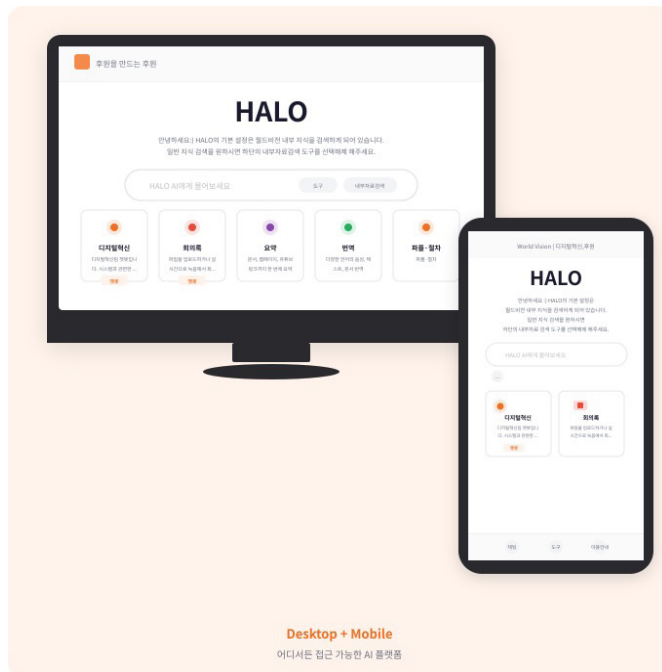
후원을 만드는 후원

HALO

안녕하세요.| HALO의 기본 설정은 월드비전 내부 지식을 검색하게 되어 있습니다. 일반 지식 검색을 원하시면 하단의 내부자료검색 도구를 선택해제 해주세요.

HALO AI에게 물어보세요

도구

내부자료검색

디지털혁신

디지털혁신팀 엣봇입니다. 시스템과 관련한 ...

회의록

회의를 업로드하거나 실시간으로 녹음해서 회...

요약

문서, 웹페이지, 유튜브 링크까지 한 번에 요약

번역

다양한 언어의 음성, 텍스트, 문서 번역

회플·절차

회플 · 절차

World Vision | 디지털혁신 후원

HALO

안녕하세요.| HALO의 기본 설정은 월드비전 내부 지식을 검색하게 되어 있습니다. 일반 지식 검색을 원하시면 하단의 내부자료 검색 도구를 선택해제 해주세요.

HALO AI에게 물어보세요

디지털혁신

디지털혁신팀 엣봇입니다. 시스템과 관련한 ...

회의록

회의를 업로드하거나 실시간으로 녹음해서 회...

채팅

도구

이용안내

Desktop + Mobile

어디서든 접근 가능한 AI 플랫폼